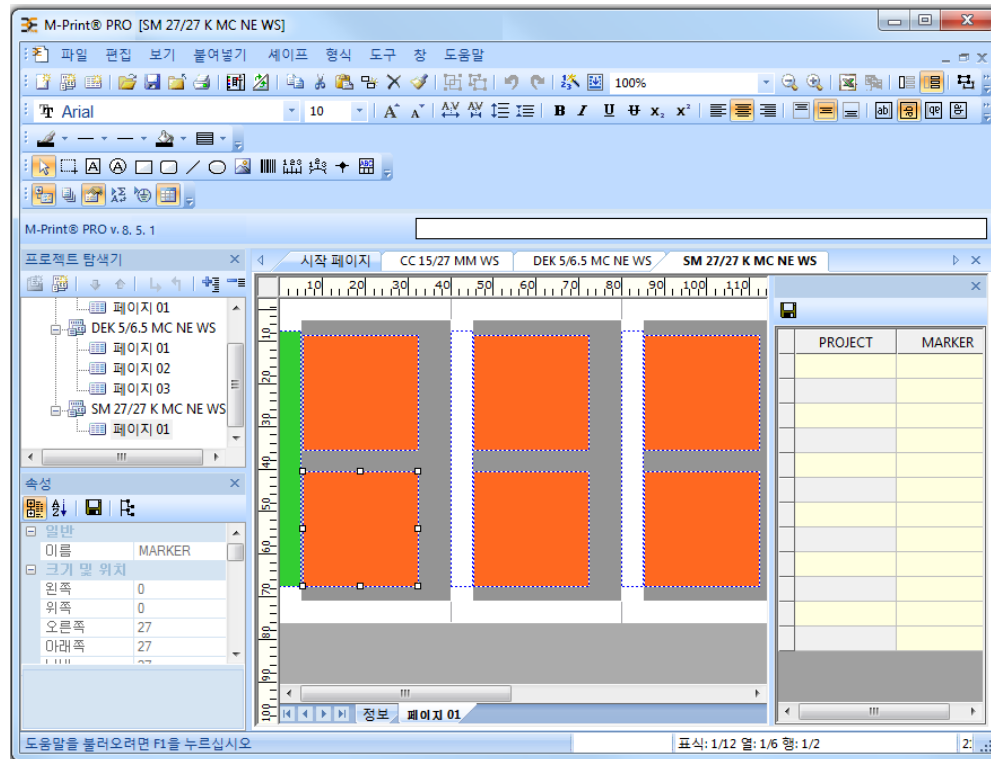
M-Print® PRO [SM 27/27 K MC NE WS]

파일 편집 보기 붙여넣기 세이프 형식 도구 창 도움말

100%

Arial

10

M-Print® PRO v. 8. 5. 1

프로젝트 탐색기

페이지 01
DEK 5/6.5 MC NE WS
페이지 01
페이지 02
페이지 03
SM 27/27 K MC NE WS
페이지 01

속성

일반
이름 MARKER
크기 및 위치
왼쪽 0
위쪽 0
오른쪽 27
아래쪽 27

시작 페이지 | CC 15/27 MM WS | DEK 5/6.5 MC NE WS | SM 27/27 K MC NE WS

10 20 30 40 50 60 70 80 90 100 110

10 20 30 40 50 60 70 80 90 100

| PROJECT | MARKER |
|---|---|
| | |

정보 | 페이지 01

도움말을 불러오려면 F1을 누르십시오

표식: 1/12 열: 1/6 행: 1/2

2: